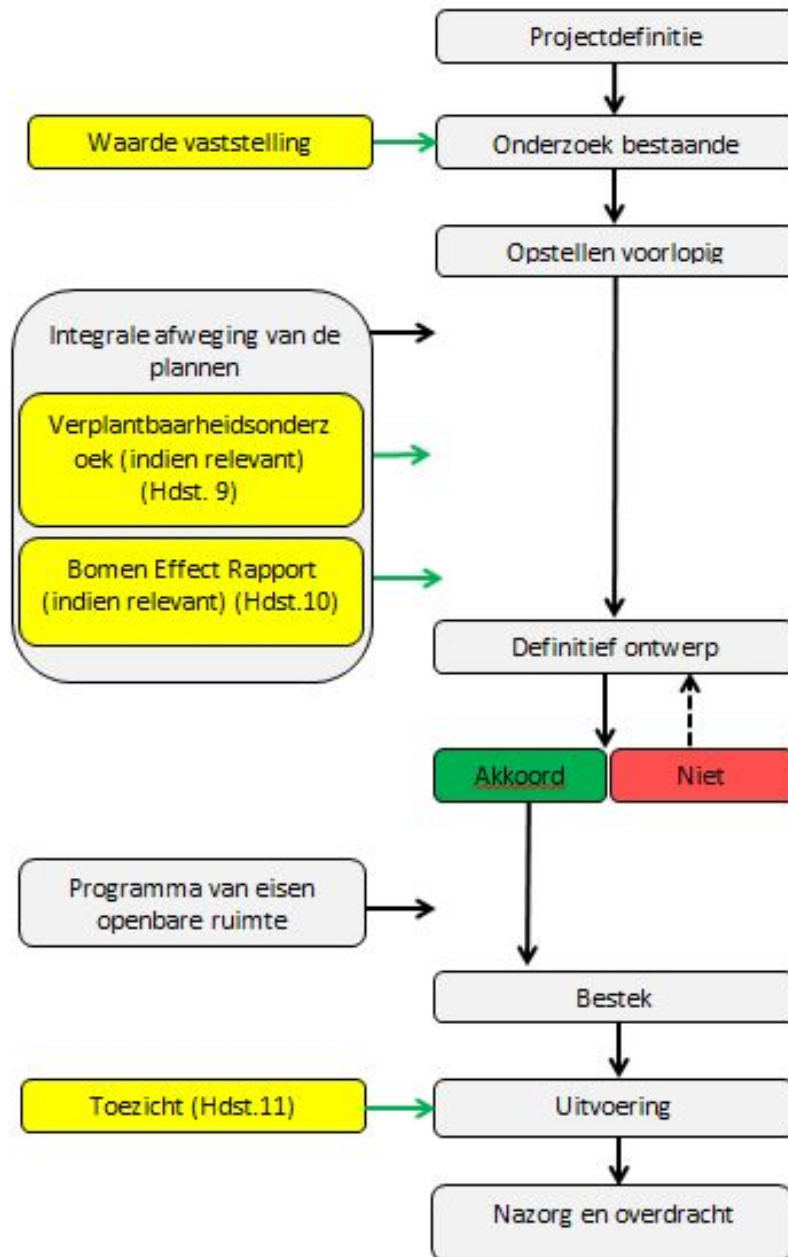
Projectdefinitie

Waarde vaststelling

Onderzoek bestaande

Opstellen voorlopig

Integrale afweging van de plannen

Verplantbaarheidsonderzoek (indien relevant) (Hdst. 9)

Bomen Effect Rapport (indien relevant) (Hdst.10)

Definitief ontwerp

Akkoord

Niet

Programma van eisen openbare ruimte

Bestek

Toezicht (Hdst.11)

Uitvoering

Nazorg en overdracht